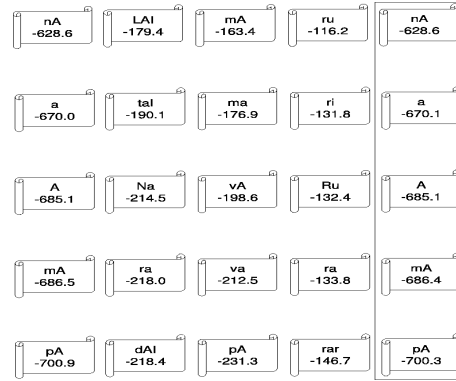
nA
-628.6

LAI
-179.4

mA
-163.4

ru
-116.2

nA
-628.6

a
-670.0

tal
-190.1

ma
-176.9

ri
-131.8

a
-670.1

A
-685.1

Na
-214.5

vA
-198.6

Ru
-132.4

A
-685.1

mA
-686.5

ra
-218.0

va
-212.5

ra
-133.8

mA
-686.4

pA
-700.9

dAI
-218.4

pA
-231.3

rar
-146.7

pA
-700.3